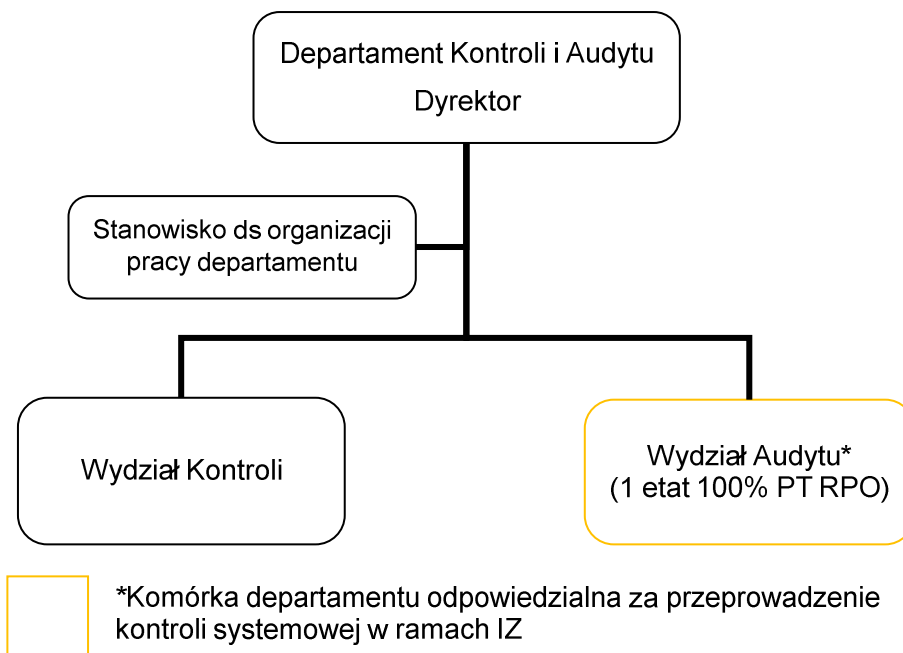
Departament Kontroli i Audytu
Dyrektor

Stanowisko ds organizacji pracy departamentu

Wydział Kontroli

Wydział Audytu*
(1 etat 100% PT RPO)

*Komórka departamentu odpowiedzialna za przeprowadzenie kontroli systemowej w ramach IZ